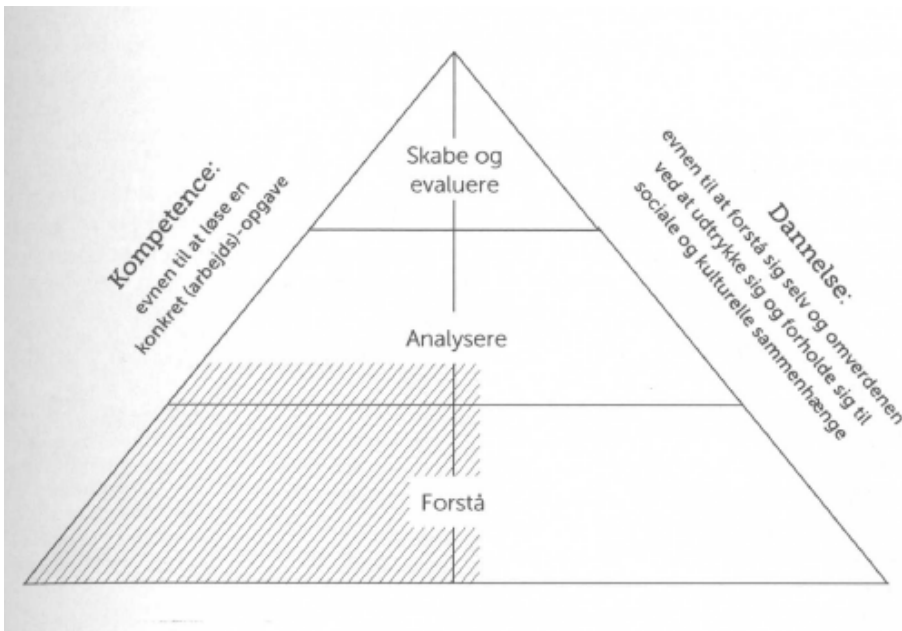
Kompetence:
evnen til at løse en konkret (arbejds)-opgave

Skabe og evaluere

Analysere

Forstå

Dannelse:
evnen til at forstå sig selv og omverdenen ved at udtrykke sig og forholde sig til sociale og kulturelle sammenhænge